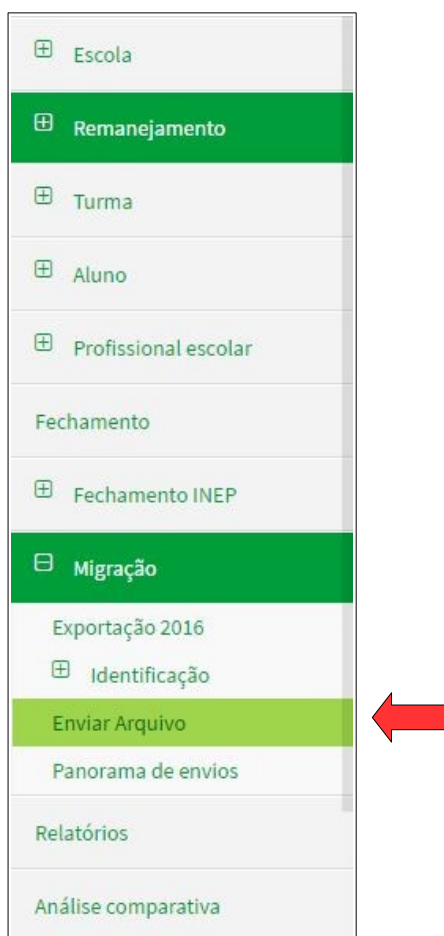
⊞ Escola

⊞ Remanejamento

⊞ Turma

⊞ Aluno

⊞ Profissional escolar

Fechamento

⊞ Fechamento INEP

⊟ Migração

Exportação 2016

⊞ Identificação

Enviar Arquivo

Panorama de envios

Relatórios

Análise comparativa